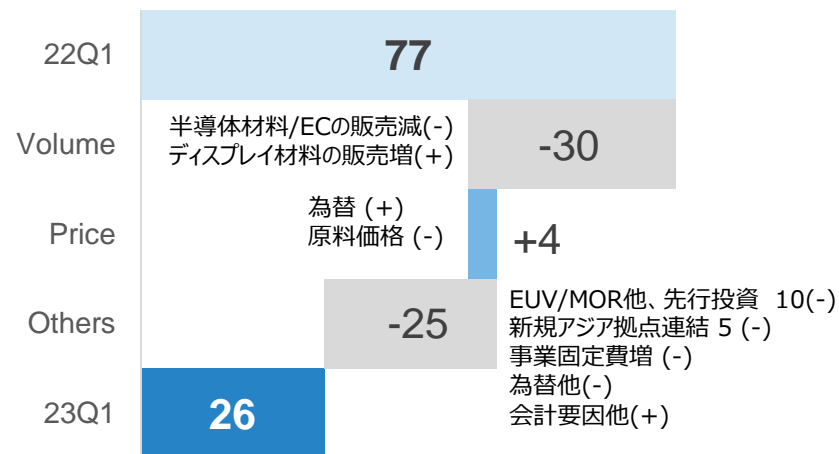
22Q1
77

Volume
半導体材料/ECの販売減(-)
ディスプレイ材料の販売増(+)
-30

Price
為替 (+)
原料価格 (-)
+4

Others
-25
EUV/MOR他、先行投資 10(-)
新規アジア拠点連結 5 (-)
事業固定費増 (-)
為替他(-)
会計要因他(+)

23Q1
26